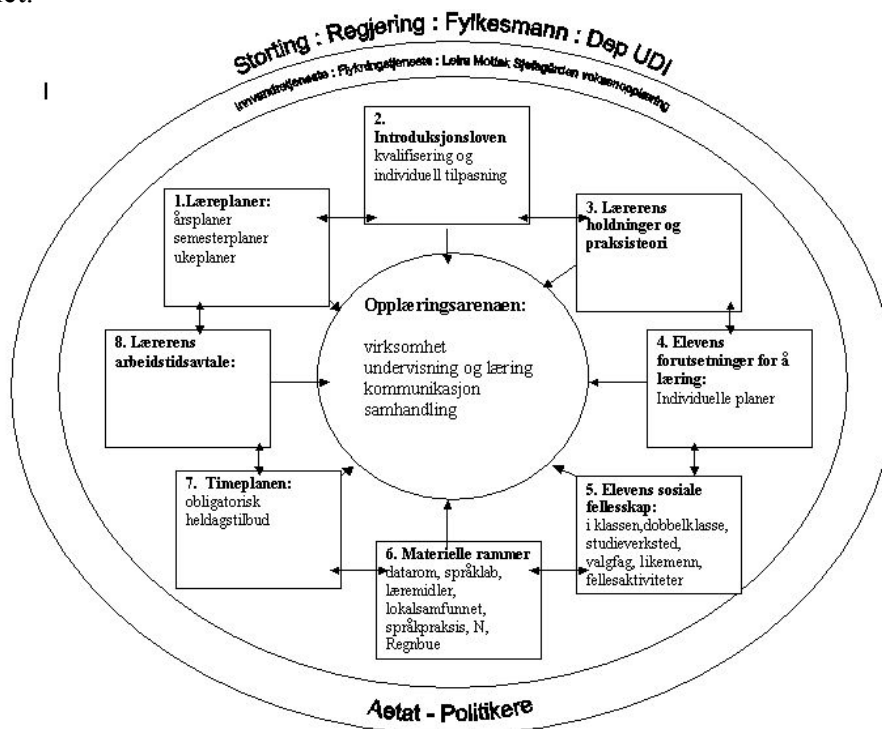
Storting : Regjering : Fylkesmann : Dep UDI

Innvandretjeneste : Flyktningetjeneste : Leira Mottak Sjefsgården voksenopplæring

I

2. Introduksjonsloven
kvalifisering og individuell tilpasning

1.Læreplaner:
årsplaner
semesterplaner
ukeplaner

3. Lærerens holdninger og praksisteori

Opplæringsarenaen:

virksomhet
undervisning og læring
kommunikasjon
samhandling

8. Lærerens arbeidstidsavtale:

4. Elevens forutsetninger for å læring:
Individuelle planer

7. Timeplanen:
obligatorisk
heldagstilbud

5. Elevens sosiale fellesskap:
i klassen,dobbelklasse, studieverksted, valgfag, likemenn, fellesaktiviteter

6. Materielle rammer
datarom, språklab, læremidler, lokalsamfunnet, språkpraksis, N, Regnbue

Aetat - Politikere